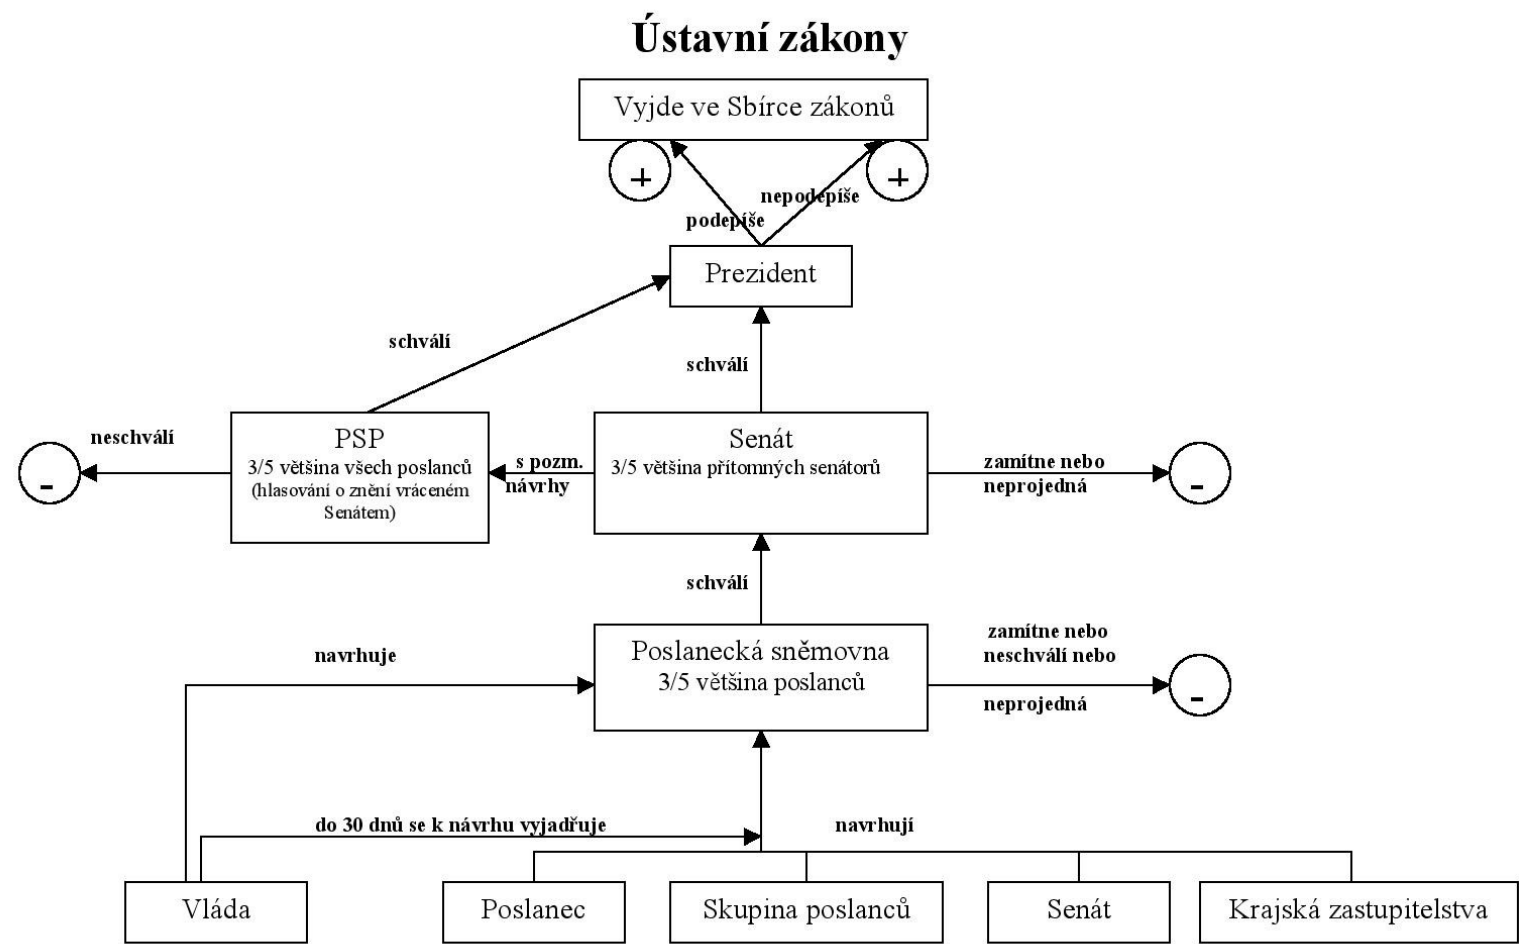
Ústavní zákony

Vyjde ve Sbírce zákonů

+

+

podepíše

nepodepíše

Prezident

schválí

schválí

neschválí

-

PSP
3/5 většina všech poslanců
(hlasování o znění vráceném Senátem)

s pozm. návrhy

Senát
3/5 většina přítomných senátorů

zamítne nebo neprojedná

-

schválí

navrhuje

Poslanecká sněmovna
3/5 většina poslanců

zamítne nebo neschválí nebo neprojedná

-

do 30 dnů se k návrhu vyjadřuje

navrhují

Vláda

Poslanec

Skupina poslanců

Senát

Krajská zastupitelstva